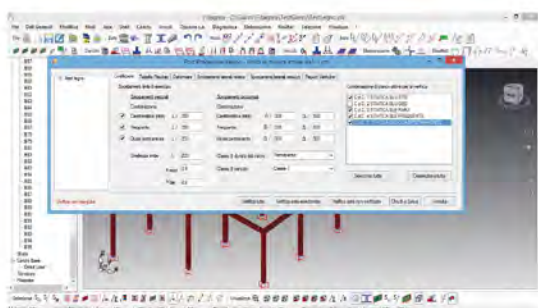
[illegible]

File Dati generali Modifica Modi Vista Viste Calcolo Verifiche Strumenti Diagnostica Elaborazione Risultati Computo Finestre ?

Unificazione Tabella Travature Deformata Spostamenti laterali relativi Spostamenti laterali assoluti Rapporti Verifiche

Spostamenti limite in campata

Spostamenti verticali
Combinazioni
Carichi totali ($\Delta$ max) L/ 250
Frequente L/ 300
Quasi permanente L/ 300

Spostamenti orizzontali
Combinazioni
Carichi totali ($\Delta$ max) H/ 300
Frequente H/ 300
Quasi permanente H/ 300

Classe di rigidità dei vincoli
Classe di verifica

Combinazioni di carico utilizzate nelle verifiche
C.d.C. STATICA SLU STR
C.d.C. STATICA SLU GEO
C.d.C. STATICA SLE RARA
C.d.C. STATICA SLE FREQUENTE
C.d.C. STATICA SLE QUASI PERMANENTE

Seleziona tutte Deseleziona tutte

Verifica tutte Verifica aste selezionate Verifica aste non verificate Chiudi e Salva Annulla